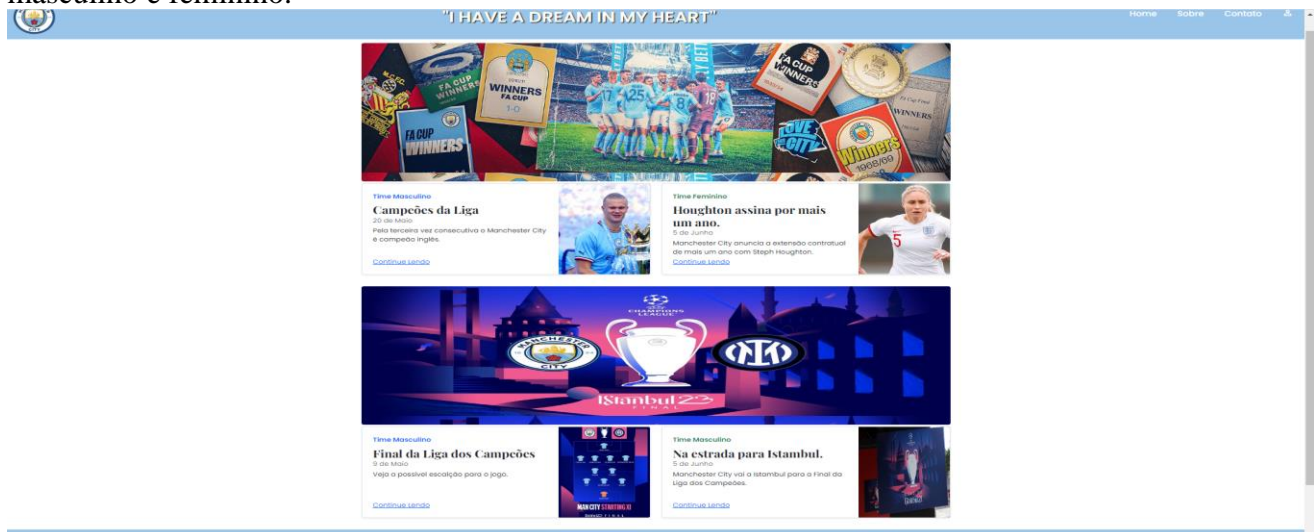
masculino e feminino.

"I HAVE A DREAM IN MY HEART"

Home Sobre Contato

FA CUP WINNERS
WINNERS FA CUP 1-0
FA CUP WINNERS
FA CUP WINNERS
LOVE CITY
Winners 1968/69

Time Masculino
Campeões da Liga
20 de Maio
Pela terceira vez consecutiva o Manchester City é campeão inglês.
Continue Lendo

Time Feminino
Houghton assina por mais um ano.
5 de Junho
Manchester City anuncia a extensão contratual de mais um ano com Steph Houghton.
Continue Lendo

CHAMPIONS LEAGUE
MANCHESTER CITY
İstanbul23 FINAL

Time Masculino
Final da Liga dos Campeões
9 de Maio
Veja a possível escalação para o jogo.
Continue Lendo

MAN CITY STARTING XI

Time Masculino
Na estrada para Istambul.
5 de Junho
Manchester City vai a Istambul para a Final da Liga dos Campeões.
Continue Lendo